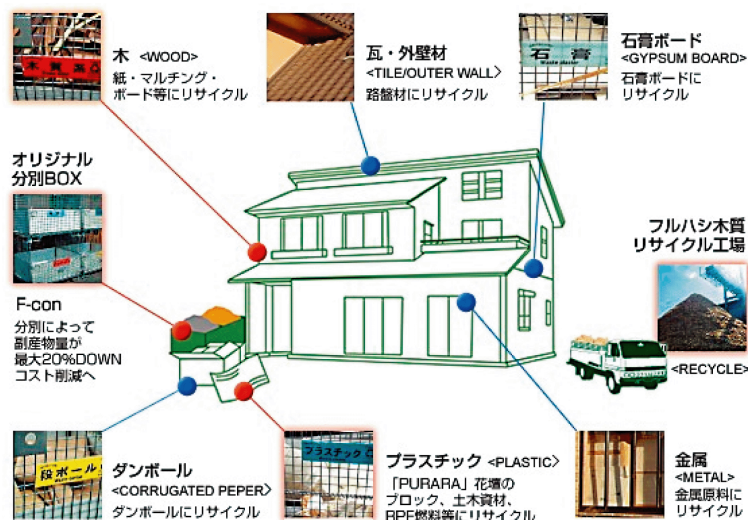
木 <WOOD>
紙・マルチング・ボード等にリサイクル

瓦・外壁材
<TILE/OUTER WALL>
路盤材にリサイクル

石膏ボード
<GYPSUM BOARD>
石膏ボードにリサイクル

石膏

オリジナル分別BOX

F-con
分別によって副産物量が最大20%DOWN コスト削減へ

フルハシ木質リサイクル工場

<RECYCLE>

段ボール

ダンボール
<CORRUGATED PEPER>
ダンボールにリサイクル

プラスチック

プラスチック <PLASTIC>
「PURARA」花壇のブロック、土木資材、RPF燃料等にリサイクル

金属
<METAL>
金属原料にリサイクル